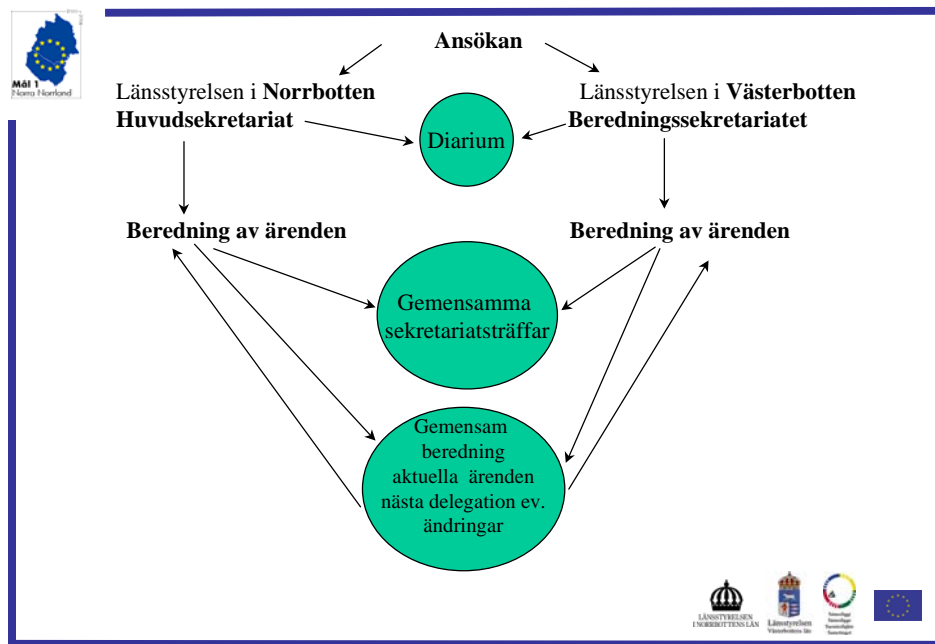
Mål 1
Norra Norrland

Ansökan

Länsstyrelsen i **Norrbotten**
**Huvudsekretariat**

Diarium

Länsstyrelsen i **Västerbotten**
**Beredningssekretariatet**

**Beredning av ärenden**

**Beredning av ärenden**

Gemensamma sekretariatsträffar

Gemensam beredning aktuella ärenden nästa delegation ev. ändringar

LÄNSSTYRELSEN I NORRBOTTENS LÄN

Länsstyrelsen Västerbottens län